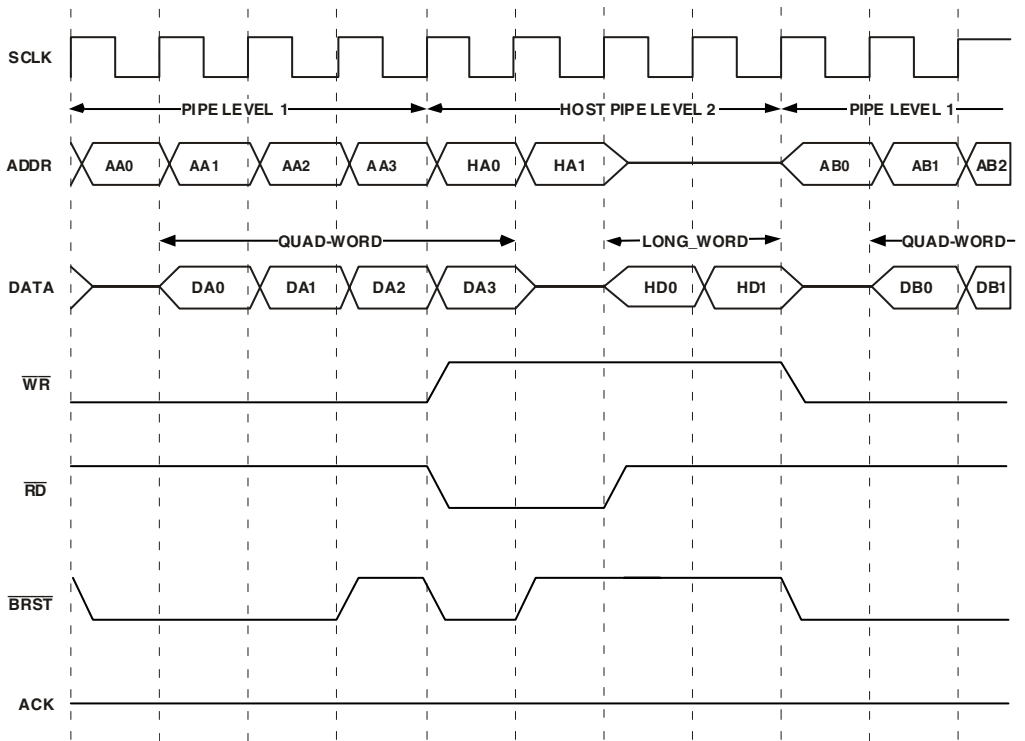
SCLK

PIPE LEVEL 1

HOST PIPE LEVEL 2

PIPE LEVEL 1

ADDR

AA0

AA1

AA2

AA3

HA0

HA1

AB0

AB1

AB2

QUAD-WORD

LONG_WORD

QUAD-WORD

DATA

DA0

DA1

DA2

DA3

HD0

HD1

DB0

DB1

$\overline{WR}$

$\overline{RD}$

$\overline{BRST}$

ACK